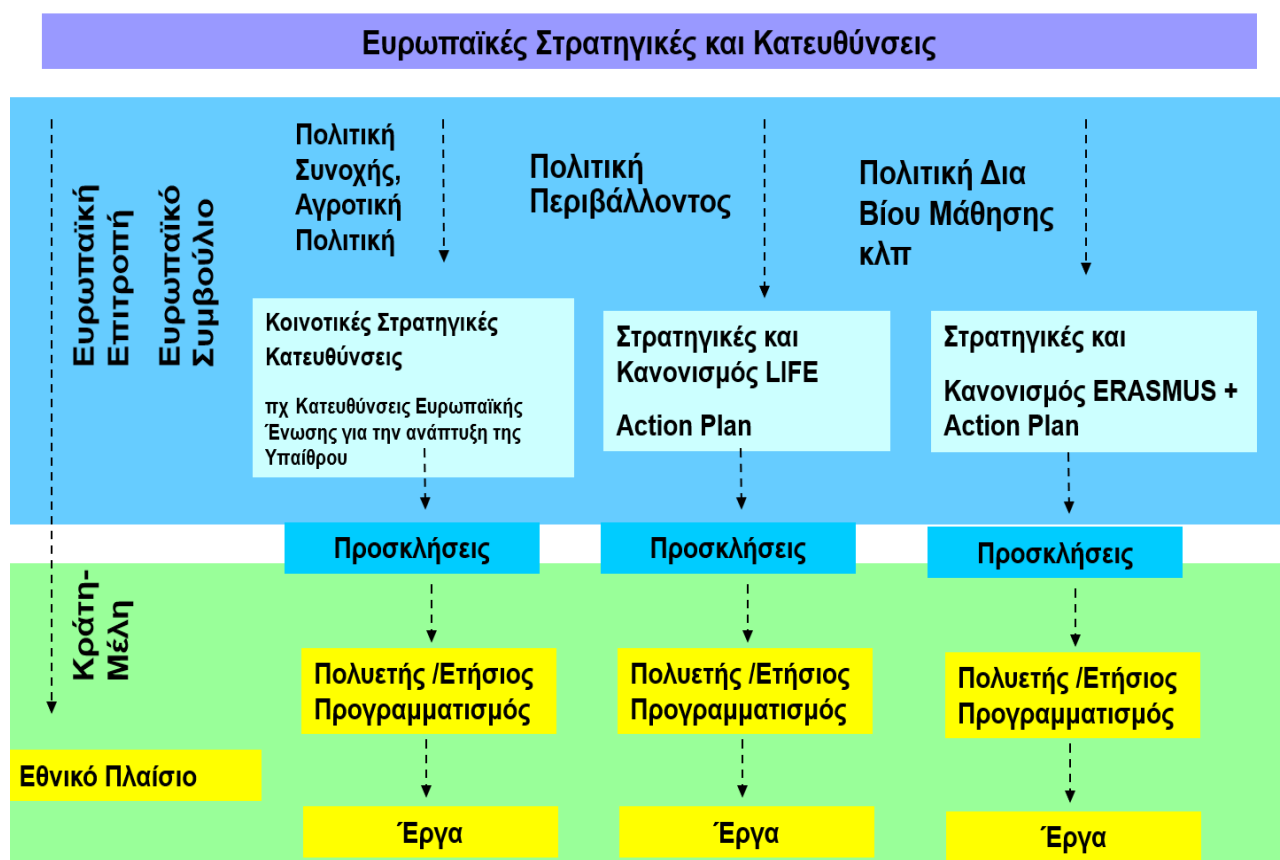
Ευρωπαϊκές Στρατηγικές και Κατευθύνσεις

Ευρωπαϊκή Επιτροπή

Ευρωπαϊκό Συμβούλιο

Πολιτική Συνοχής, Αγροτική Πολιτική

Πολιτική Περιβάλλοντος

Πολιτική Δια Βίου Μάθησης κλπ

Κοινοτικές Στρατηγικές Κατευθύνσεις

πχ Κατευθύνσεις Ευρωπαϊκής Ένωσης για την ανάπτυξη της Υπαίθρου

Στρατηγικές και Κανονισμός LIFE

Action Plan

Στρατηγικές και

Κανονισμός ERASMUS + Action Plan

Προσκλήσεις

Προσκλήσεις

Προσκλήσεις

Κράτη-Μέλη

Πολυετής /Ετήσιος Προγραμματισμός

Πολυετής /Ετήσιος Προγραμματισμός

Πολυετής /Ετήσιος Προγραμματισμός

Εθνικό Πλαίσιο

Έργα

Έργα

Έργα